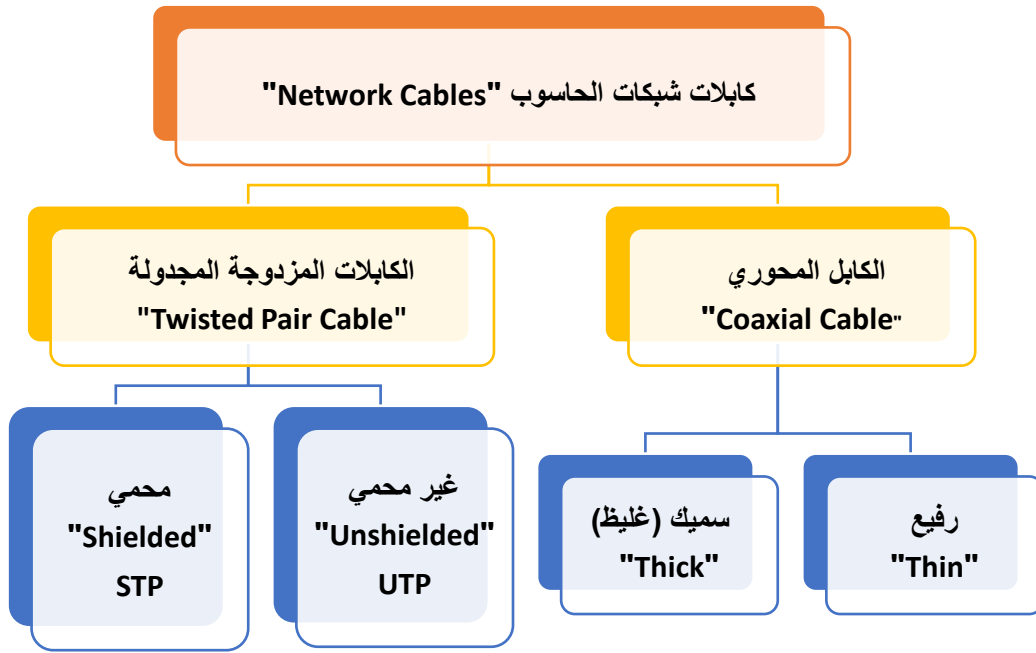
كابلات شبكات الحاسوب "Network Cables"

الكابل المحوري
"Coaxial Cable"

الكابلات المزدوجة المجدولة
"Twisted Pair Cable"

رفيع
"Thin"

سميك (غليظ)
"Thick"

غير محمي
"Unshielded"
UTP

محمي
"Shielded"
STP